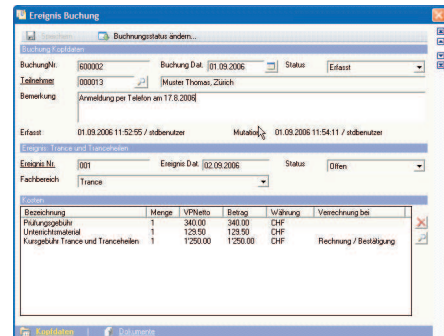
Ereignis Buchung

Speichern | Buchungsstatus ändern...

Buchung Kopfdaten

BuchungNr. 600002 | Buchung Dat. 01.09.2006 | Status Erfasst

Teilnehmer 000013 | Muster Thomas, Zürich

Bemerkung Anmeldung per Telefon am 17.8.2006

Erfasst 01.09.2006 11:52:55 / stdbenutzer | Mutation 01.09.2006 11:54:11 / stdbenutzer

Ereignis: Trance und Tranceheilen

Ereignis Nr. 001 | Ereignis Dat. 02.09.2006 | Status Offen

Fachbereich Trance

Kosten

| Bezeichnung | Menge | VPNetto | Betrag | Währung | Verrechnung bei |
|---|---|---|---|---|---|
| Prüfungsgebühr | 1 | 340.00 | 340.00 | CHF | |
| Unterrichtsmaterial | 1 | 129.50 | 129.50 | CHF | |
| Kursgebühr Trance und Tranceheilen | 1 | 1'250.00 | 1'250.00 | CHF | Rechnung / Bestätigung |

Kopfdaten | Dokumente